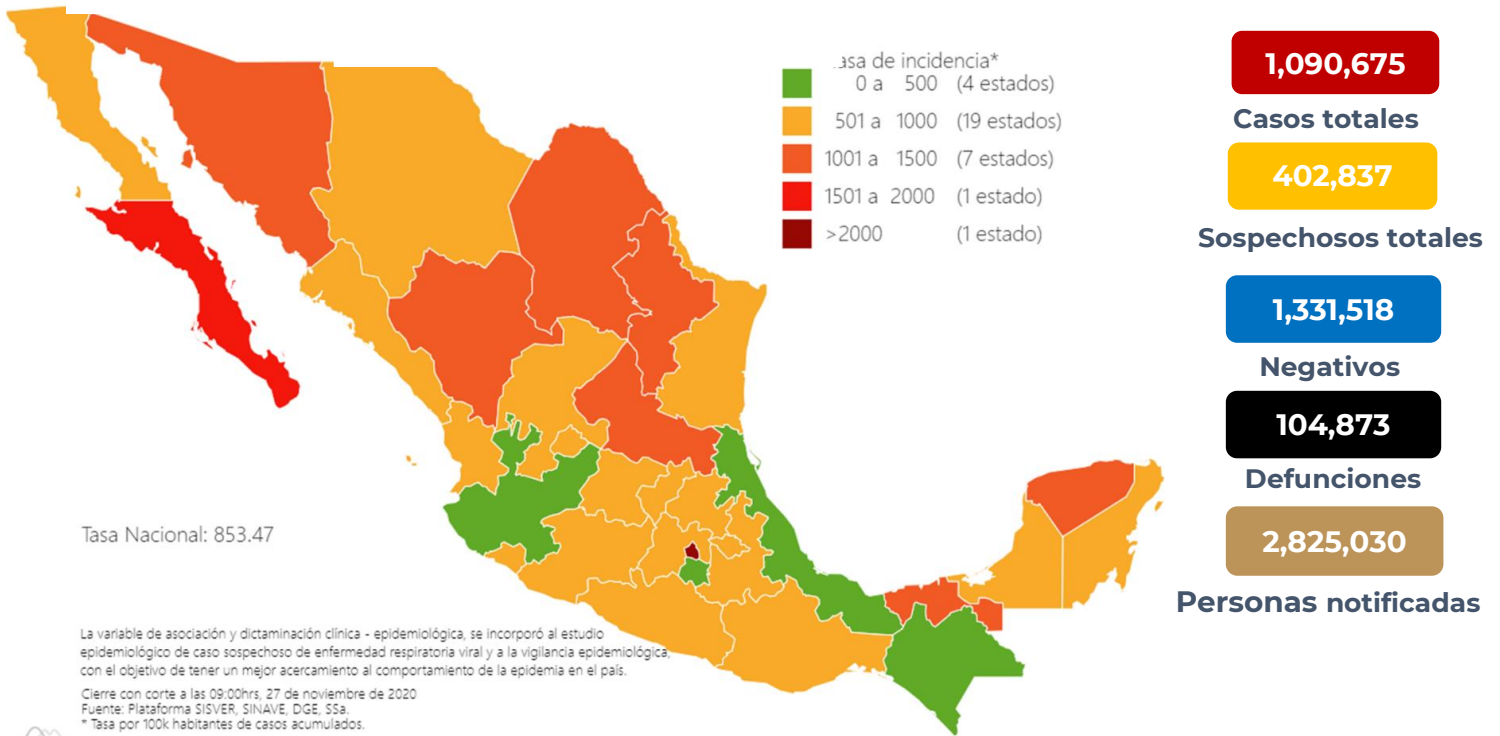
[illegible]asa de incidencia*
0 a 500 (4 estados)
501 a 1000 (19 estados)
1001 a 1500 (7 estados)
1501 a 2000 (1 estado)
>2000 (1 estado)

1,090,675
Casos totales

402,837
Sospechosos totales

1,331,518
Negativos

104,873
Defunciones

2,825,030
Personas notificadas

Tasa Nacional: 853.47

La variable de asociación y dictaminación clínica - epidemiológica, se incorporó al estudio epidemiológico de caso sospechoso de enfermedad respiratoria viral y a la vigilancia epidemiológica, con el objetivo de tener un mejor acercamiento al comportamiento de la epidemia en el país.

Cierre con corte a las 09:00hrs, 27 de noviembre de 2020
Fuente: Plataforma SISVER, SINAVE, DGE, SSa.
* Tasa por 100k habitantes de casos acumulados.